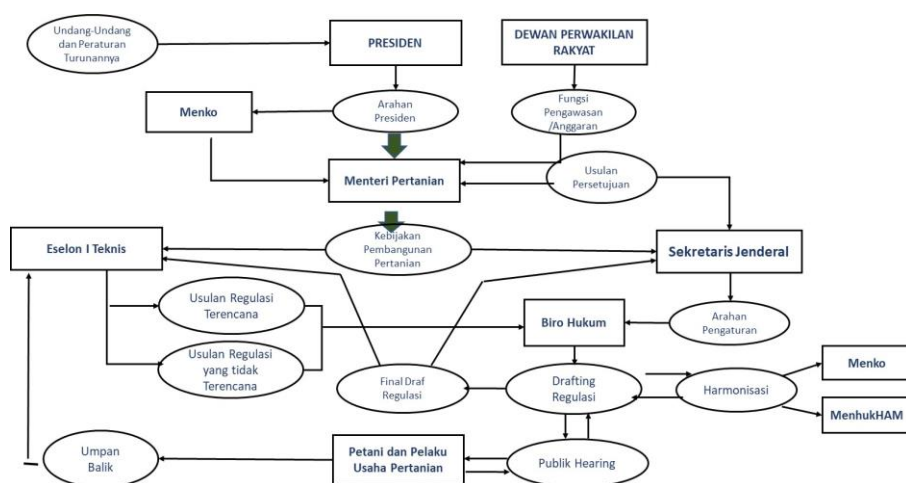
Undang-Undang dan Peraturan Turunannya

PRESIDEN

DEWAN PERWAKILAN RAKYAT

Menko

Arahan Presiden

Fungsi Pengawasan /Anggaran

Menteri Pertanian

Usulan Persetujuan

Eselon I Teknis

Kebijakan Pembangunan Pertanian

Sekretaris Jenderal

Usulan Regulasi Terencana

Biro Hukum

Arahan Pengaturan

Usulan Regulasi yang tidak Terencana

Final Draf Regulasi

Drafting Regulasi

Harmonisasi

Menko

MenhukHAM

Umpan Balik

Petani dan Pelaku Usaha Pertanian

Publik Hearing